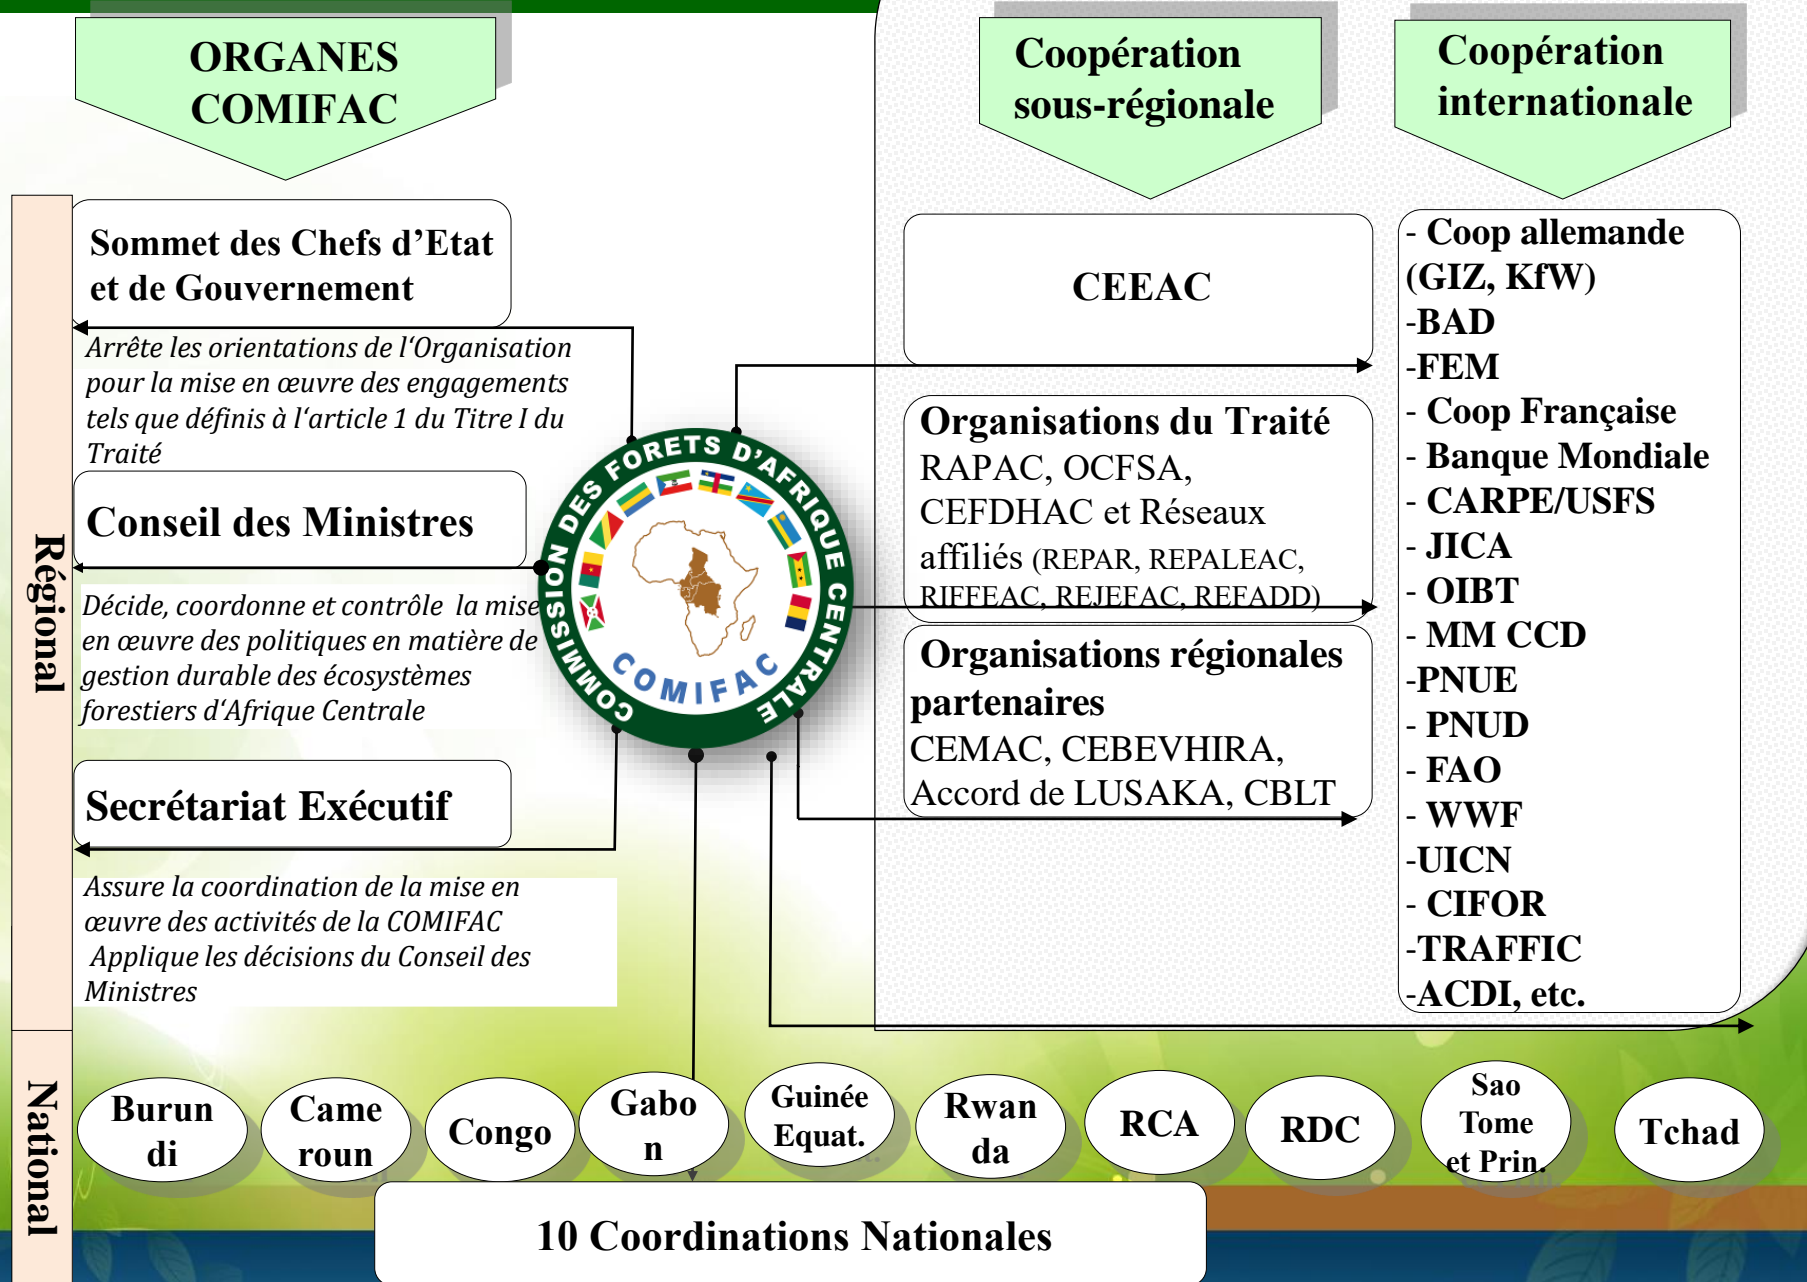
ORGANES COMIFAC

Coopération sous-régionale

Coopération internationale

Régional

Sommet des Chefs d'Etat et de Gouvernement

Arrête les orientations de l'Organisation pour la mise en œuvre des engagements tels que définis à l'article 1 du Titre I du Traité

Conseil des Ministres

Décide, coordonne et contrôle la mise en œuvre des politiques en matière de gestion durable des écosystèmes forestiers d'Afrique Centrale

Secrétariat Exécutif

Assure la coordination de la mise en œuvre des activités de la COMIFAC
Applique les décisions du Conseil des Ministres

COMMISSION DES FORETS D'AFRIQUE CENTRALE
COMIFAC

CEEAC

Organisations du Traité
RAPAC, OCFSA, CEFDHAC et Réseaux affiliés (REPAR, REPALEAC, RIFFEAC, REJEFAC, REFADD)

Organisations régionales partenaires
CEMAC, CEBEVHIRA, Accord de LUSAKA, CBLT

- Coop allemande (GIZ, KfW)
-BAD
-FEM
- Coop Française
- Banque Mondiale
- CARPE/USFS
- JICA
- OIBT
- MM CCD
-PNUE
- PNUD
- FAO
- WWF
-UICN
- CIFOR
-TRAFFIC
-ACDI, etc.

National

Burundi

Cameroun

Congo

Gabon

Guinée Equat.

Rwanda

RCA

RDC

Sao Tome et Prin.

Tchad

10 Coordinations Nationales